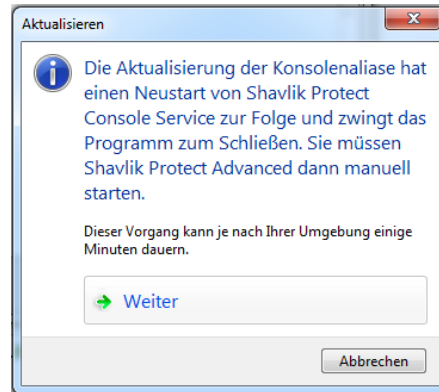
Aktualisieren

Die Aktualisierung der Konsolenaliase hat einen Neustart von Shavlik Protect Console Service zur Folge und zwingt das Programm zum Schließen. Sie müssen Shavlik Protect Advanced dann manuell starten.

Dieser Vorgang kann je nach Ihrer Umgebung einige Minuten dauern.

Weiter

Abbrechen